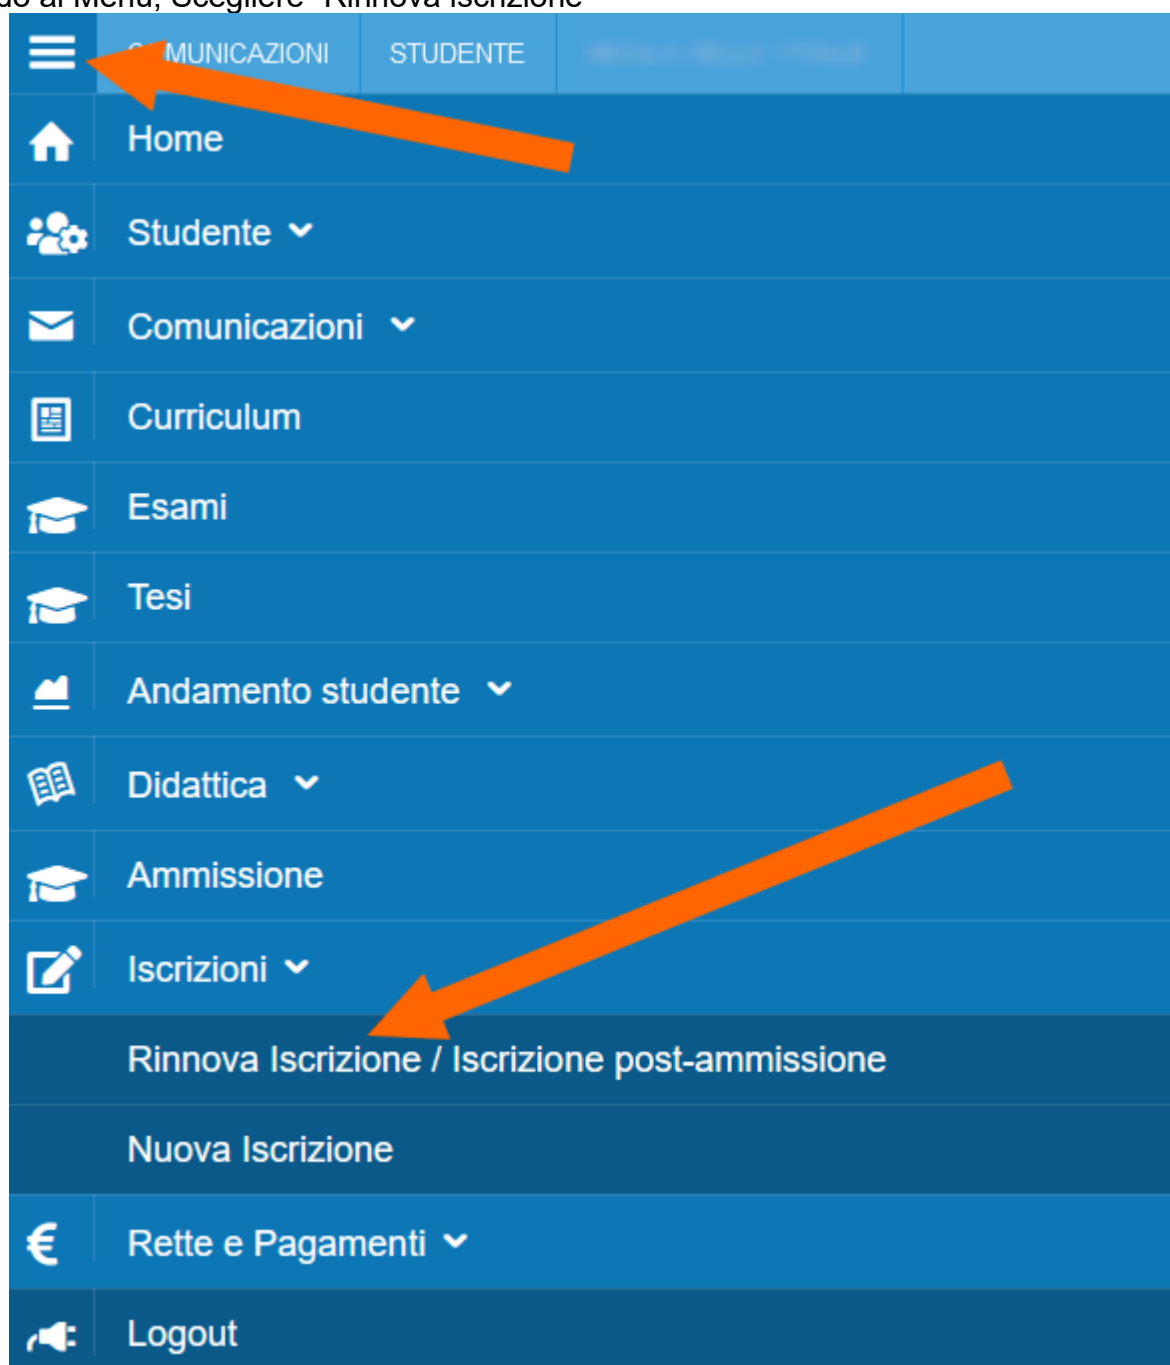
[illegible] al Menu, Scegliere "Rinnova Iscrizione"

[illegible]MUNICAZIONI STUDENTE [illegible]

Home

Studente

Comunicazioni

Curriculum

Esami

Tesi

Andamento studente

Didattica

Ammissione

Iscrizioni

Rinnova Iscrizione / Iscrizione post-ammissione

Nuova Iscrizione

Rette e Pagamenti

Logout